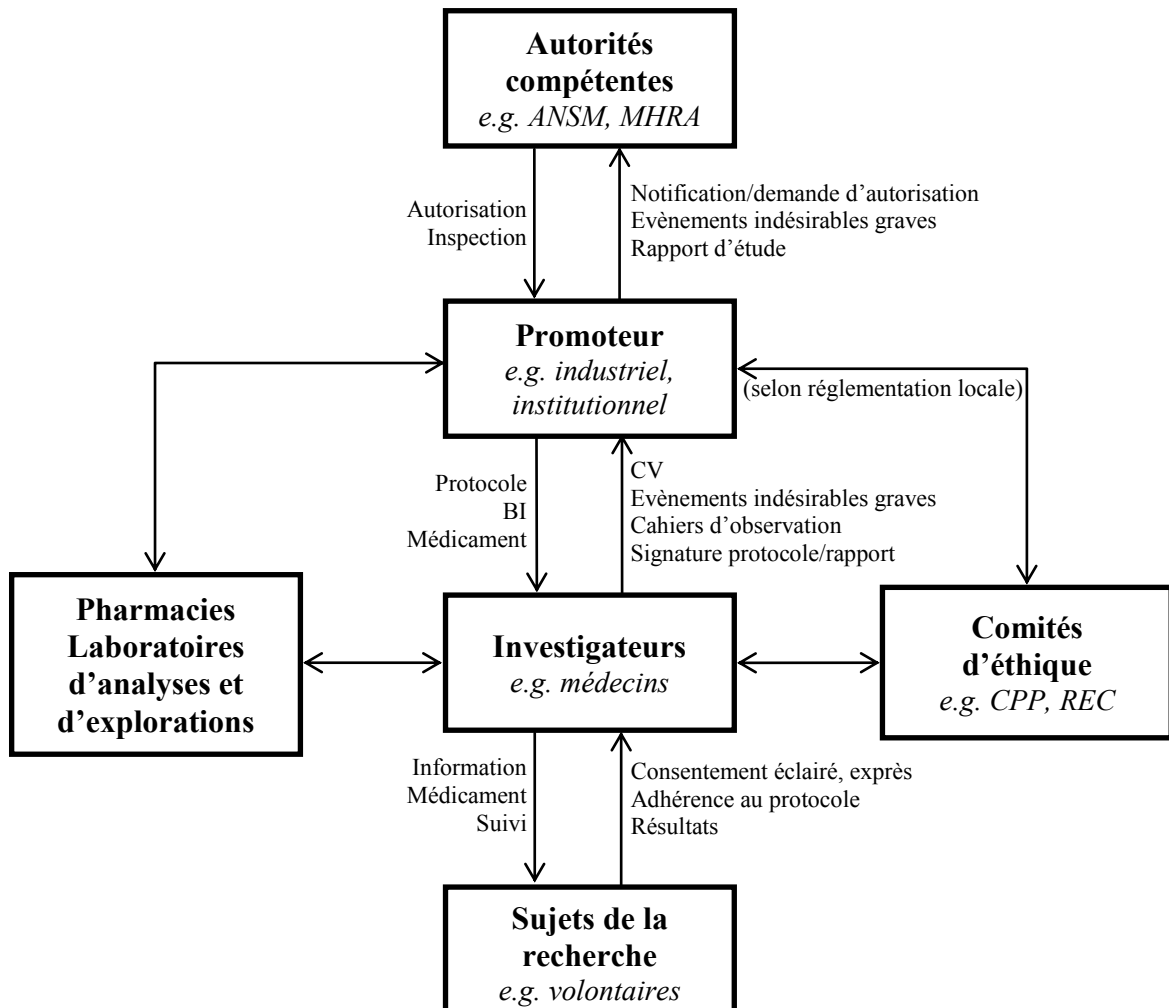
Autorités compétentes
e.g. ANSM, MHRA

Autorisation
Inspection

Notification/demande d'autorisation
Evènements indésirables graves
Rapport d'étude

Promoteur
e.g. industriel, institutionnel

(selon réglementation locale)

Protocole
BI
Médicament

CV
Evènements indésirables graves
Cahiers d'observation
Signature protocole/rapport

Pharmacies
Laboratoires d'analyses et d'explorations

Investigateurs
e.g. médecins

Comités d'éthique
e.g. CPP, REC

Information
Médicament
Suivi

Consentement éclairé, exprès
Adhérence au protocole
Résultats

Sujets de la recherche
e.g. volontaires